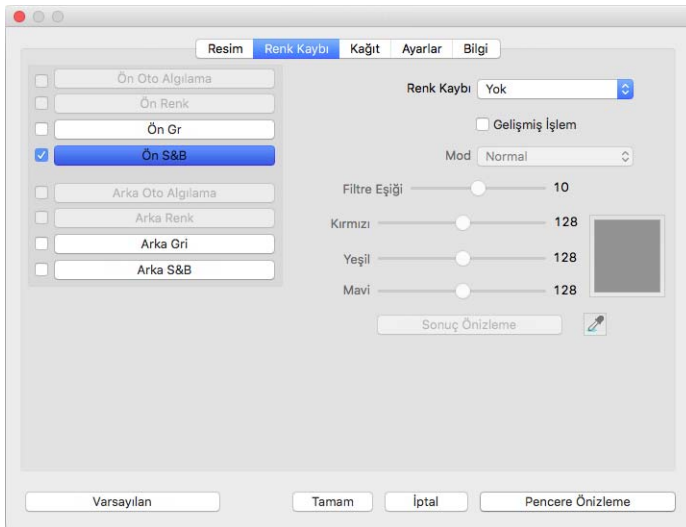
Resim Renk Kaybı Kağıt Ayarlar Bilgi

Ön Oto Algılama
Ön Renk
Ön Gr
Ön S&B
Arka Oto Algılama
Arka Renk
Arka Gri
Arka S&B

Renk Kaybı Yok
Gelişmiş İşlem
Mod Normal
Filtre Eşiği 10
Kırmızı 128
Yeşil 128
Mavi 128
Sonuç Önizleme

Varsayılan Tamam İptal Pencere Önizleme